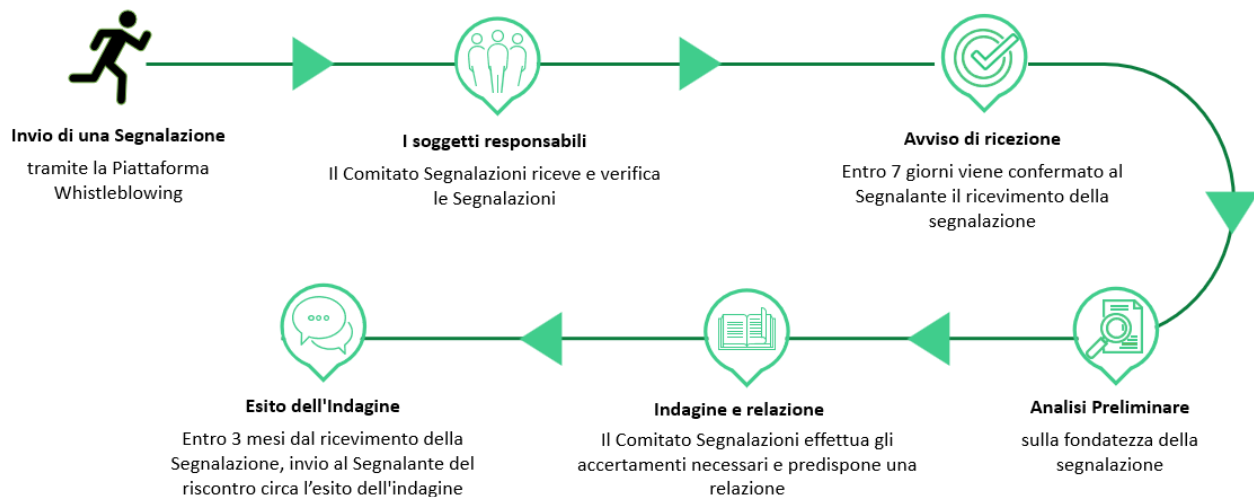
Invio di una Segnalazione

tramite la Piattaforma Whistleblowing

I soggetti responsabili

Il Comitato Segnalazioni riceve e verifica le Segnalazioni

Avviso di ricezione

Entro 7 giorni viene confermato al Segnalante il ricevimento della segnalazione

Analisi Preliminare

sulla fondatezza della segnalazione

Indagine e relazione

Il Comitato Segnalazioni effettua gli accertamenti necessari e predispone una relazione

Esito dell'Indagine

Entro 3 mesi dal ricevimento della Segnalazione, invio al Segnalante del riscontro circa l'esito dell'indagine